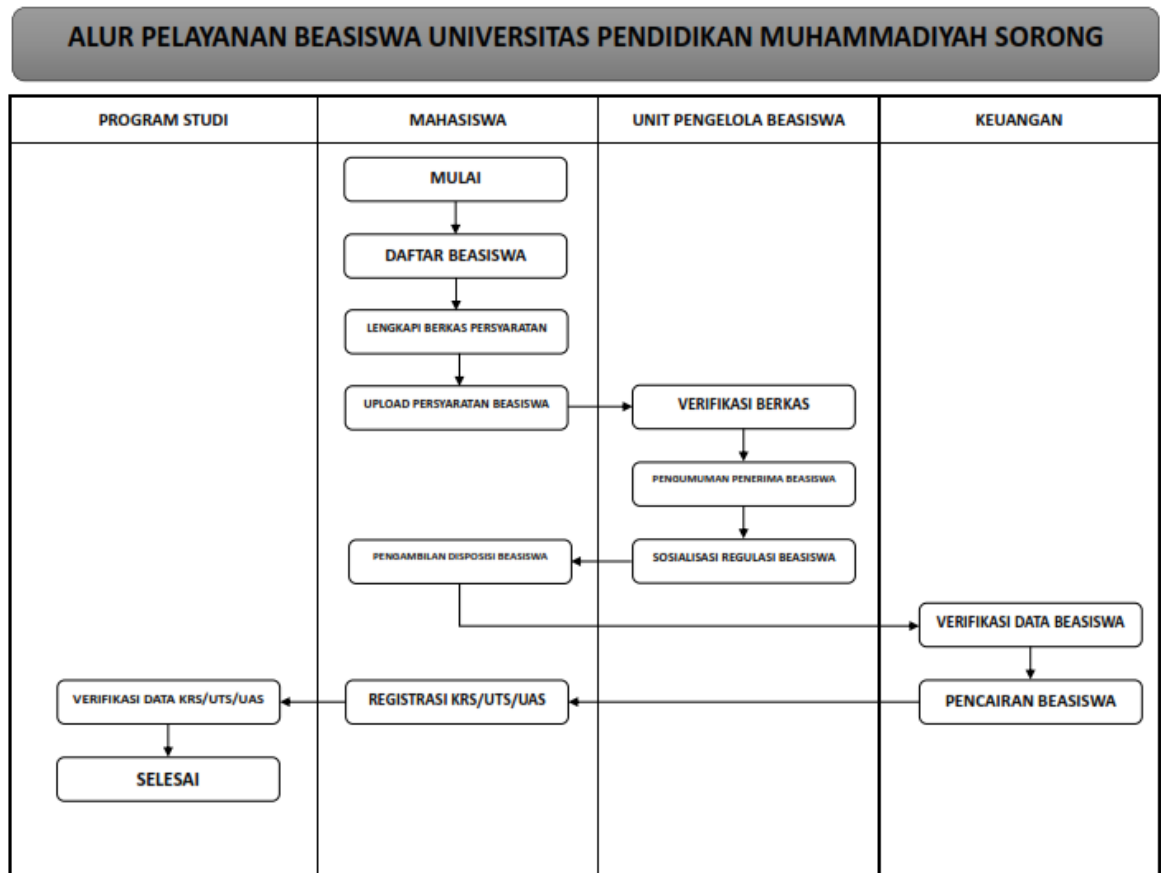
ALUR PELAYANAN BEASISWA UNIVERSITAS PENDIDIKAN MUHAMMADIYAH SORONG

PROGRAM STUDI

MAHASISWA

UNIT PENGELOLA BEASISWA

KEUANGAN

MULAI

DAFTAR BEASISWA

LENGKAPI BERKAS PERSYARATAN

UPLOAD PERSYARATAN BEASISWA

VERIFIKASI BERKAS

PENGUMUMAN PENERIMA BEASISWA

SOSIALISASI REGULASI BEASISWA

PENGAMBILAN DISPOSISI BEASISWA

VERIFIKASI DATA BEASISWA

PENCAIRAN BEASISWA

REGISTRASI KRS/UTS/UAS

VERIFIKASI DATA KRS/UTS/UAS

SELESAI